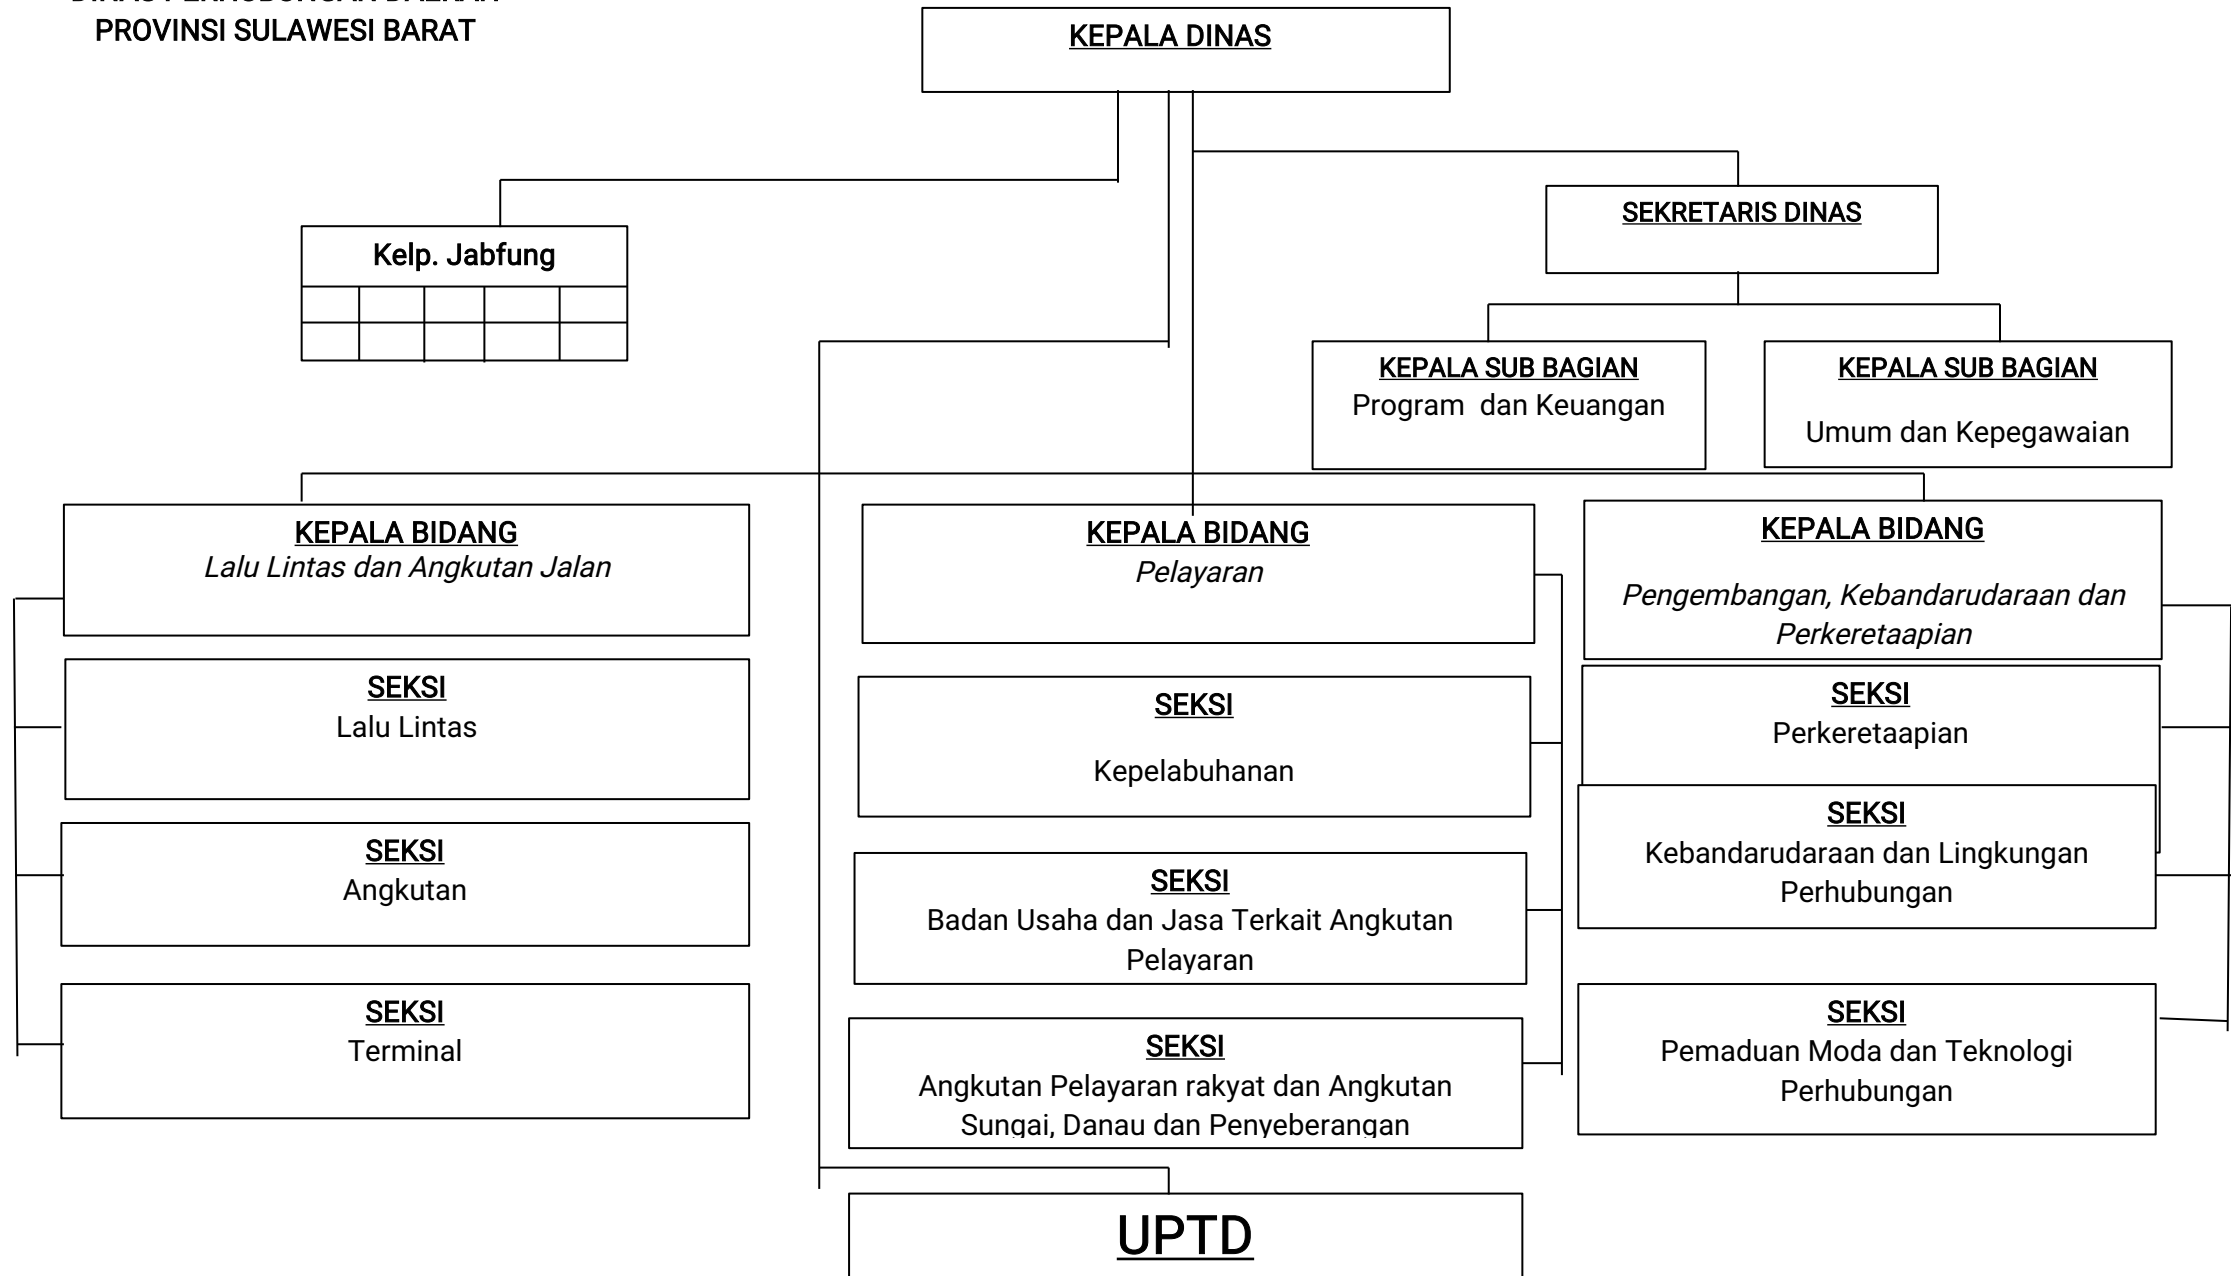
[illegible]
PROVINSI SULAWESI BARAT

KEPALA DINAS

Kelp. Jabfung

SEKRETARIS DINAS

KEPALA SUB BAGIAN
Program dan Keuangan

KEPALA SUB BAGIAN
Umum dan Kepegawaian

KEPALA BIDANG
*Lalu Lintas dan Angkutan Jalan*

SEKSI
Lalu Lintas

SEKSI
Angkutan

SEKSI
Terminal

KEPALA BIDANG
*Pelayaran*

SEKSI
Kepelabuhanan

SEKSI
Badan Usaha dan Jasa Terkait Angkutan Pelayaran

SEKSI
Angkutan Pelayaran rakyat dan Angkutan Sungai, Danau dan Penyeberangan

KEPALA BIDANG
*Pengembangan, Kebandarudaraan dan Perkeretaapian*

SEKSI
Perkeretaapian

SEKSI
Kebandarudaraan dan Lingkungan Perhubungan

SEKSI
Pemaduan Moda dan Teknologi Perhubungan

UPTD